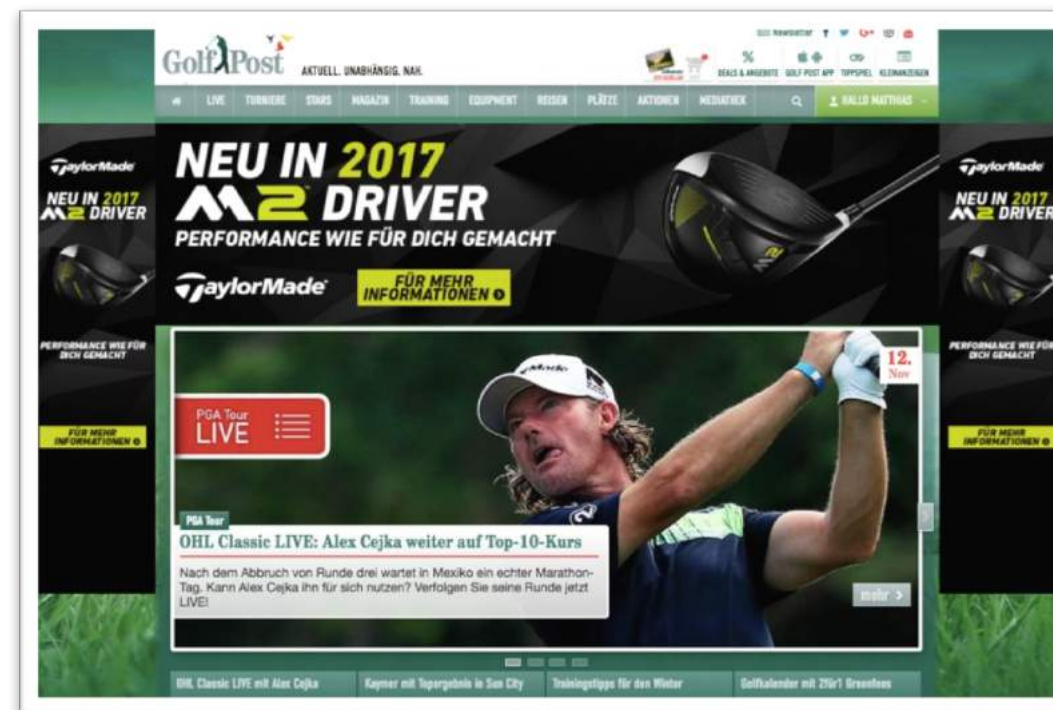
GolfPost AKTUELL. UNABHÄNGIG. NAH.

Newsletter

DEALS & ANGEBOTE GOLF POST APP TIPPSPIEL KLEINANZEIGEN

LIVE TURNIERE STARS MAGAZIN TRAINING EQUIPMENT REISEN PLÄTZE AKTIONEN MEDIATHEK HALLO MATTHIAS

TaylorMade
NEU IN 2017
M2 DRIVER
PERFORMANCE WIE FÜR DICH GEMACHT
FÜR MEHR INFORMATIONEN

NEU IN 2017
M2 DRIVER
PERFORMANCE WIE FÜR DICH GEMACHT
TaylorMade
FÜR MEHR INFORMATIONEN

TaylorMade
NEU IN 2017
M2 DRIVER
PERFORMANCE WIE FÜR DICH GEMACHT
FÜR MEHR INFORMATIONEN

PGA Tour LIVE

12. Nov

PGA Tour
OHL Classic LIVE: Alex Cejka weiter auf Top-10-Kurs
Nach dem Abbruch von Runde drei wartet in Mexiko ein echter Marathon-Tag. Kann Alex Cejka ihn für sich nutzen? Verfolgen Sie seine Runde jetzt LIVE!

mehr

OHL Classic LIVE mit Alex Cejka | Kaymer mit Topergebnis in Sun City | Trainingstipps für den Winter | Golfkalender mit 2für1 Greenfees